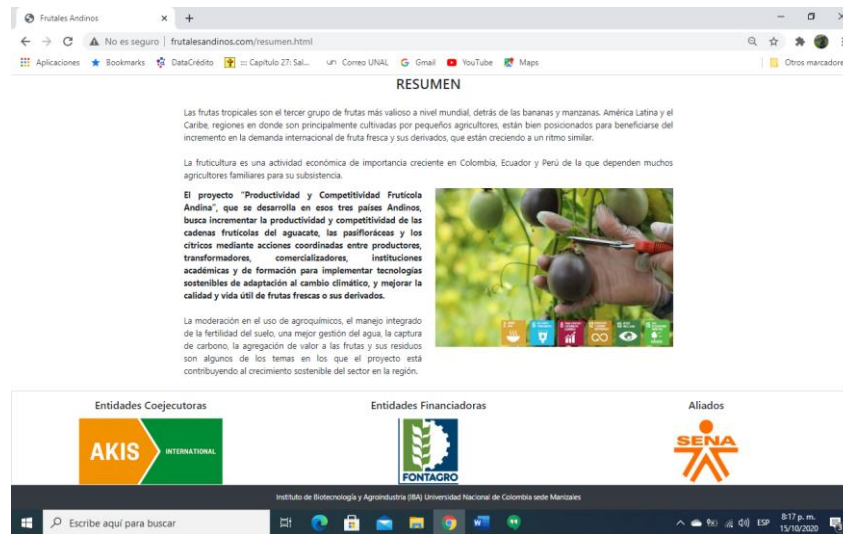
Frutales Andinos ×
+
No es seguro | frutalesandinos.com/resumen.html
Aplicaciones Bookmarks DataCrédito ::: Capítulo 27: Sal... Correo UNAL Gmail YouTube Maps
Otros marcadores

RESUMEN

Las frutas tropicales son el tercer grupo de frutas más valioso a nivel mundial, detrás de las bananas y manzanas. América Latina y el Caribe, regiones en donde son principalmente cultivadas por pequeños agricultores, están bien posicionados para beneficiarse del incremento en la demanda internacional de fruta fresca y sus derivados, que están creciendo a un ritmo similar.

La fruticultura es una actividad económica de importancia creciente en Colombia, Ecuador y Perú de la que dependen muchos agricultores familiares para su subsistencia.

El proyecto "Productividad y Competitividad Frutícola Andina", que se desarrolla en esos tres países Andinos, busca incrementar la productividad y competitividad de las cadenas frutícolas del aguacate, las pasifloráceas y los cítricos mediante acciones coordinadas entre productores, transformadores, comercializadores, instituciones académicas y de formación para implementar tecnologías sostenibles de adaptación al cambio climático, y mejorar la calidad y vida útil de frutas frescas o sus derivados.

La moderación en el uso de agroquímicos, el manejo integrado de la fertilidad del suelo, una mejor gestión del agua, la captura de carbono, la agregación de valor a las frutas y sus residuos son algunos de los temas en los que el proyecto está contribuyendo al crecimiento sostenible del sector en la región.

Entidades Coejecutoras
AKIS INTERNATIONAL

Entidades Financiadoras
FONTAGRO

Aliados
SENA

Instituto de Biotecnología y Agroindustria (IBA) Universidad Nacional de Colombia sede Manizales

Escribe aquí para buscar
ESP 8:17 p. m. 15/10/2020